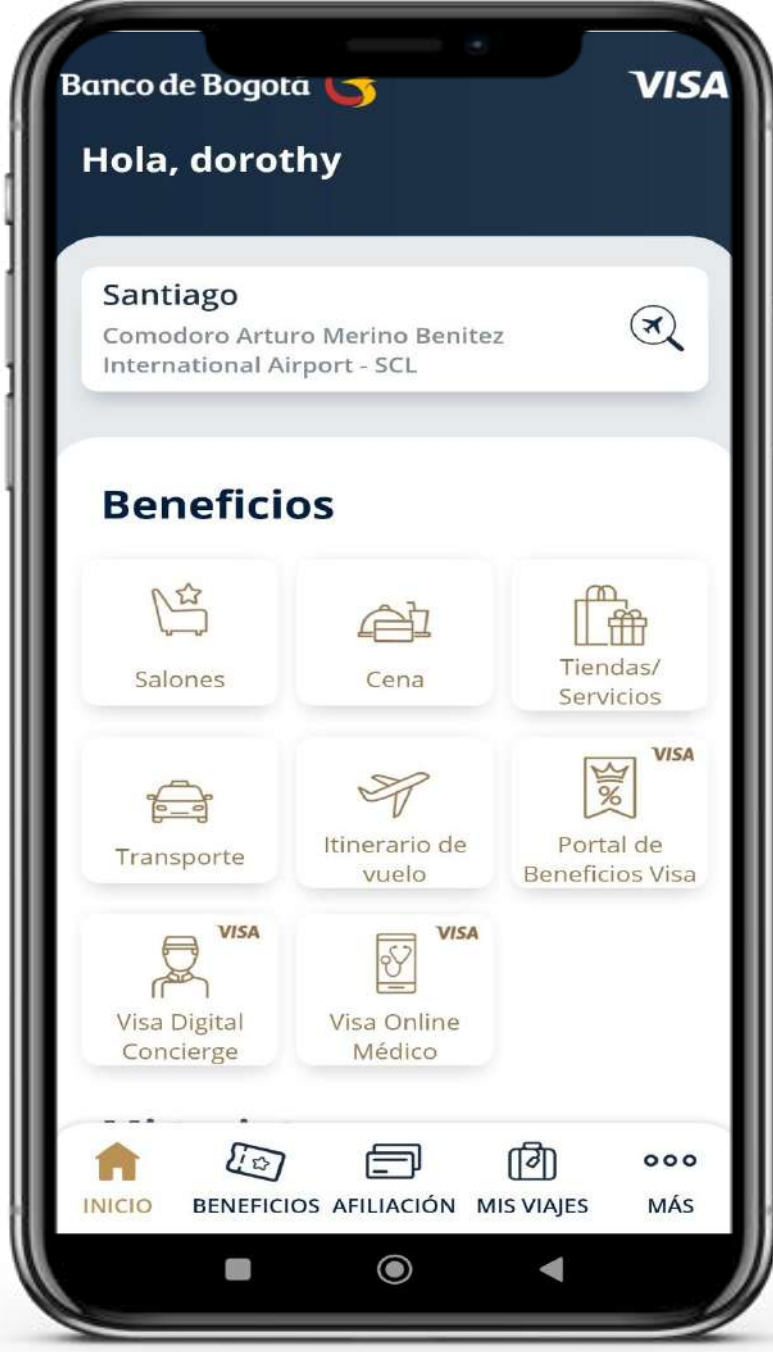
Banco de Bogota

VISA

Hola, dorothy

Santiago
Comodoro Arturo Merino Benitez International Airport - SCL

Beneficios

Salones

Cena

Tiendas/ Servicios

Transporte

Itinerario de vuelo

VISA
Portal de Beneficios Visa

VISA
Visa Digital Concierge

VISA
Visa Online Médico

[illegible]

INICIO

BENEFICIOS

AFILIACIÓN

MIS VIAJES

MÁS